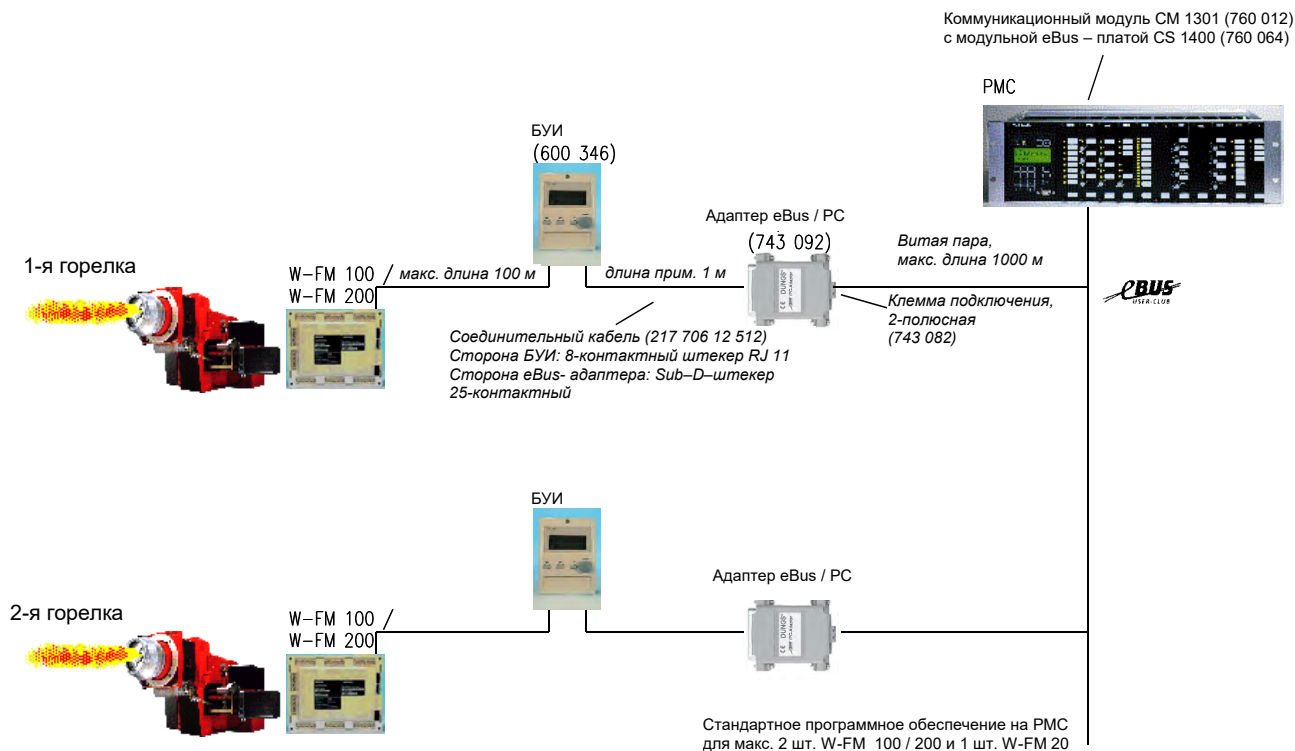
Коммуникационный модуль CM 1301 (760 012)
с модульной eBus – платой CS 1400 (760 064)

PMC

БУИ
(600 346)

Адаптер eBus / PC
(743 092)

Витая пара,
макс. длина 1000 м

1-я горелка

W-FM 100 / макс. длина 100 м
W-FM 200

длина прим. 1 м

Клемма подключения,
2-полюсная
(743 082)

eBUS USER-CLUB

Соединительный кабель (217 706 12 512)
Сторона БУИ: 8-контактный штекер RJ 11
Сторона eBus- адаптера: Sub–D–штекер
25-контактный

БУИ

Адаптер eBus / PC

2-я горелка

W-FM 100 /
W-FM 200

Стандартное программное обеспечение на PMC
для макс. 2 шт. W-FM 100 / 200 и 1 шт. W-FM 20